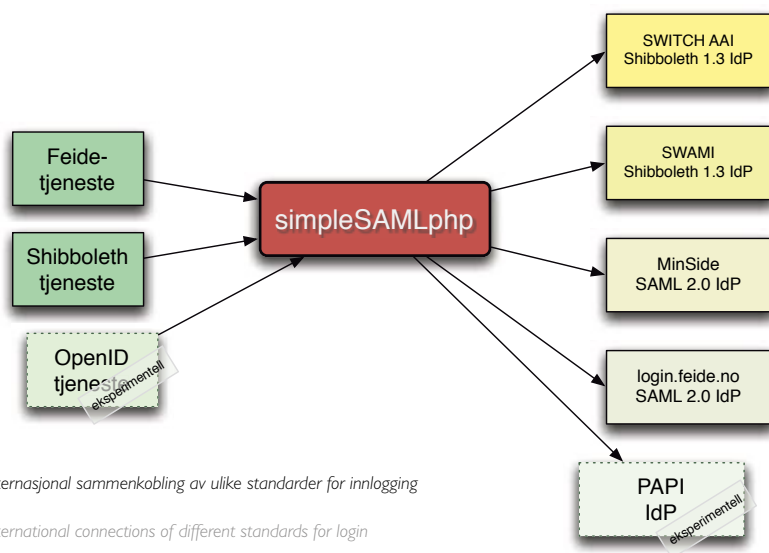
SWITCH AAI
Shibboleth 1.3 IdP

Feide-
tjeneste

SWAMI
Shibboleth 1.3 IdP

simpleSAMLphp

Shibboleth
tjeneste

MinSide
SAML 2.0 IdP

OpenID
tjeneste

eksperimentell

login.feide.no
SAML 2.0 IdP

ernasjonal sammenkobling av ulike standarder for innlogging

PAPI
IdP

eksperimentell

ernational connections of different standards for login